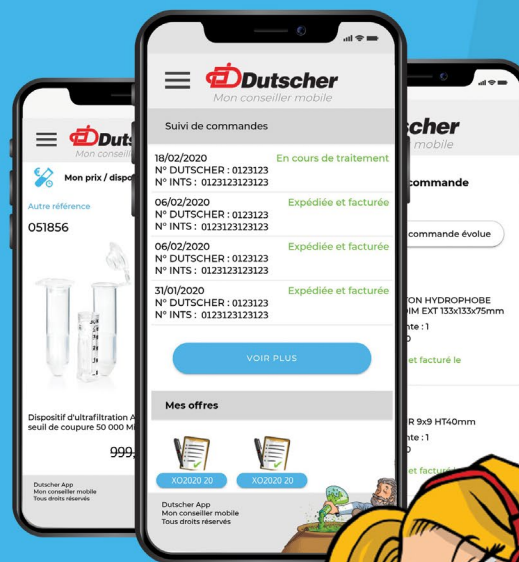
Dutscher
Mon conseiller mobile

Suivi de commandes

18/02/2020
N° DUTSCHER : 0123123
N° INTS : 0123123123123
En cours de traitement

06/02/2020
N° DUTSCHER : 0123123
N° INTS : 0123123123123
Expédiée et facturée

06/02/2020
N° DUTSCHER : 0123123
N° INTS : 0123123123123
Expédiée et facturée

31/01/2020
N° DUTSCHER : 0123123
N° INTS : 0123123123123
Expédiée et facturée

VOIR PLUS

Mes offres

XO2020 20
XO2020 20

Dutscher App
Mon conseiller mobile
Tous droits réservés

Duts
Mon conseil
Mon prix / dispo
Autre référence
051856
Dispositif d'ultrafiltration A
seuil de coupure 50 000 M
999,
Dutscher App
Mon conseiller mobile
Tous droits réservés

cher
mobile
commande
commande évolue
ON HYDROPHOBE
IM EXT 133x133x75mm
nte : 1
0
et facturé le
R 9x9 HT40mm
nte : 1
0
et factu